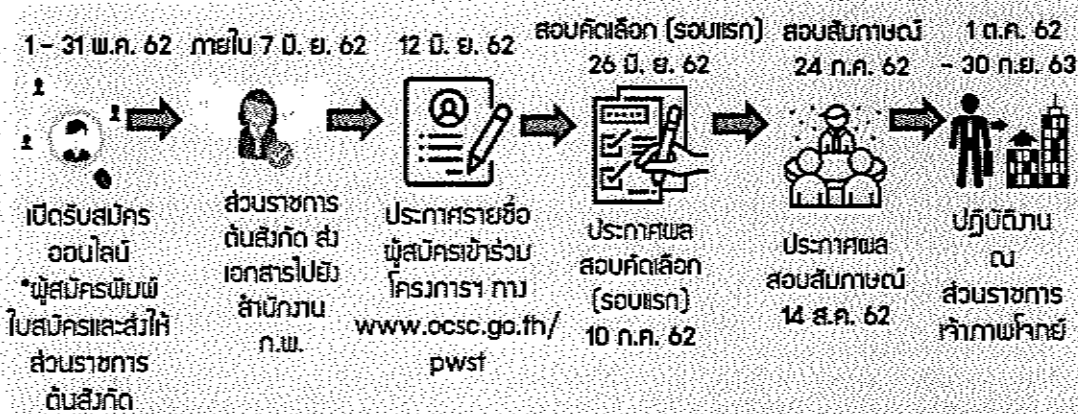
1 – 31 พ.ค. 62

เปิดรับสมัครออนไลน์ *ผู้สมัครพิมพ์ใบสมัครและส่งให้ส่วนราชการต้นสังกัด

ภายใน 7 มิ.ย. 62

ส่วนราชการต้นสังกัด ส่งเอกสารไปยังสำนักงาน ก.พ.

12 มิ.ย. 62

ประกาศรายชื่อผู้สมัครเข้าร่วมโครงการฯ ทาง www.ocsc.go.th/pwst

สอบคัดเลือก (รอบแรก) 26 มิ.ย. 62

ประกาศผลสอบคัดเลือก (รอบแรก) 10 ก.ค. 62

สอบสัมภาษณ์ 24 ก.ค. 62

ประกาศผลสอบสัมภาษณ์ 14 ส.ค. 62

1 ต.ค. 62 – 30 ก.ย. 63

ปฏิบัติงาน ณ ส่วนราชการเจ้าภาพโครงการ